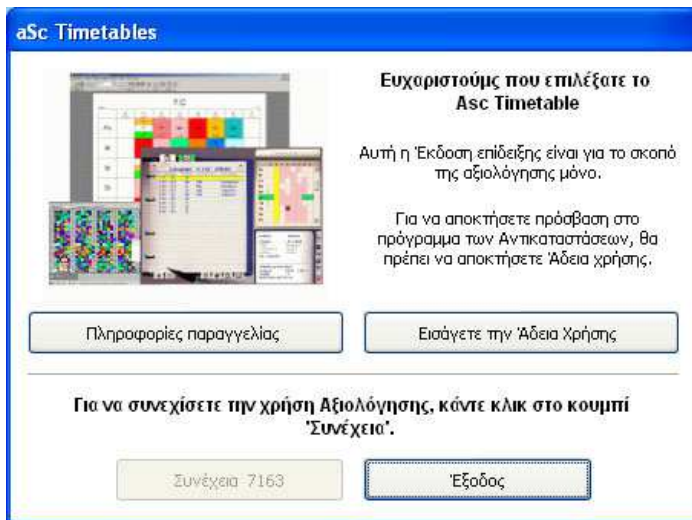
aSc Timetables

Ευχαριστούμε που επιλέξατε το Asc Timetable

Αυτή η Έκδοση επίδειξης είναι για το σκοπό της αξιολόγησης μόνο.

Για να αποκτήσετε πρόσβαση στο πρόγραμμα των Αντικαταστάσεων, θα πρέπει να αποκτήσετε Άδεια χρήσης.

Πληροφορίες παραγγελίας

Εισάγετε την Άδεια Χρήσης

Για να συνεχίσετε την χρήση Αξιολόγησης, κάντε κλικ στο κουμπί 'Συνέχεια'.

Συνέχεια 7163

Έξοδος